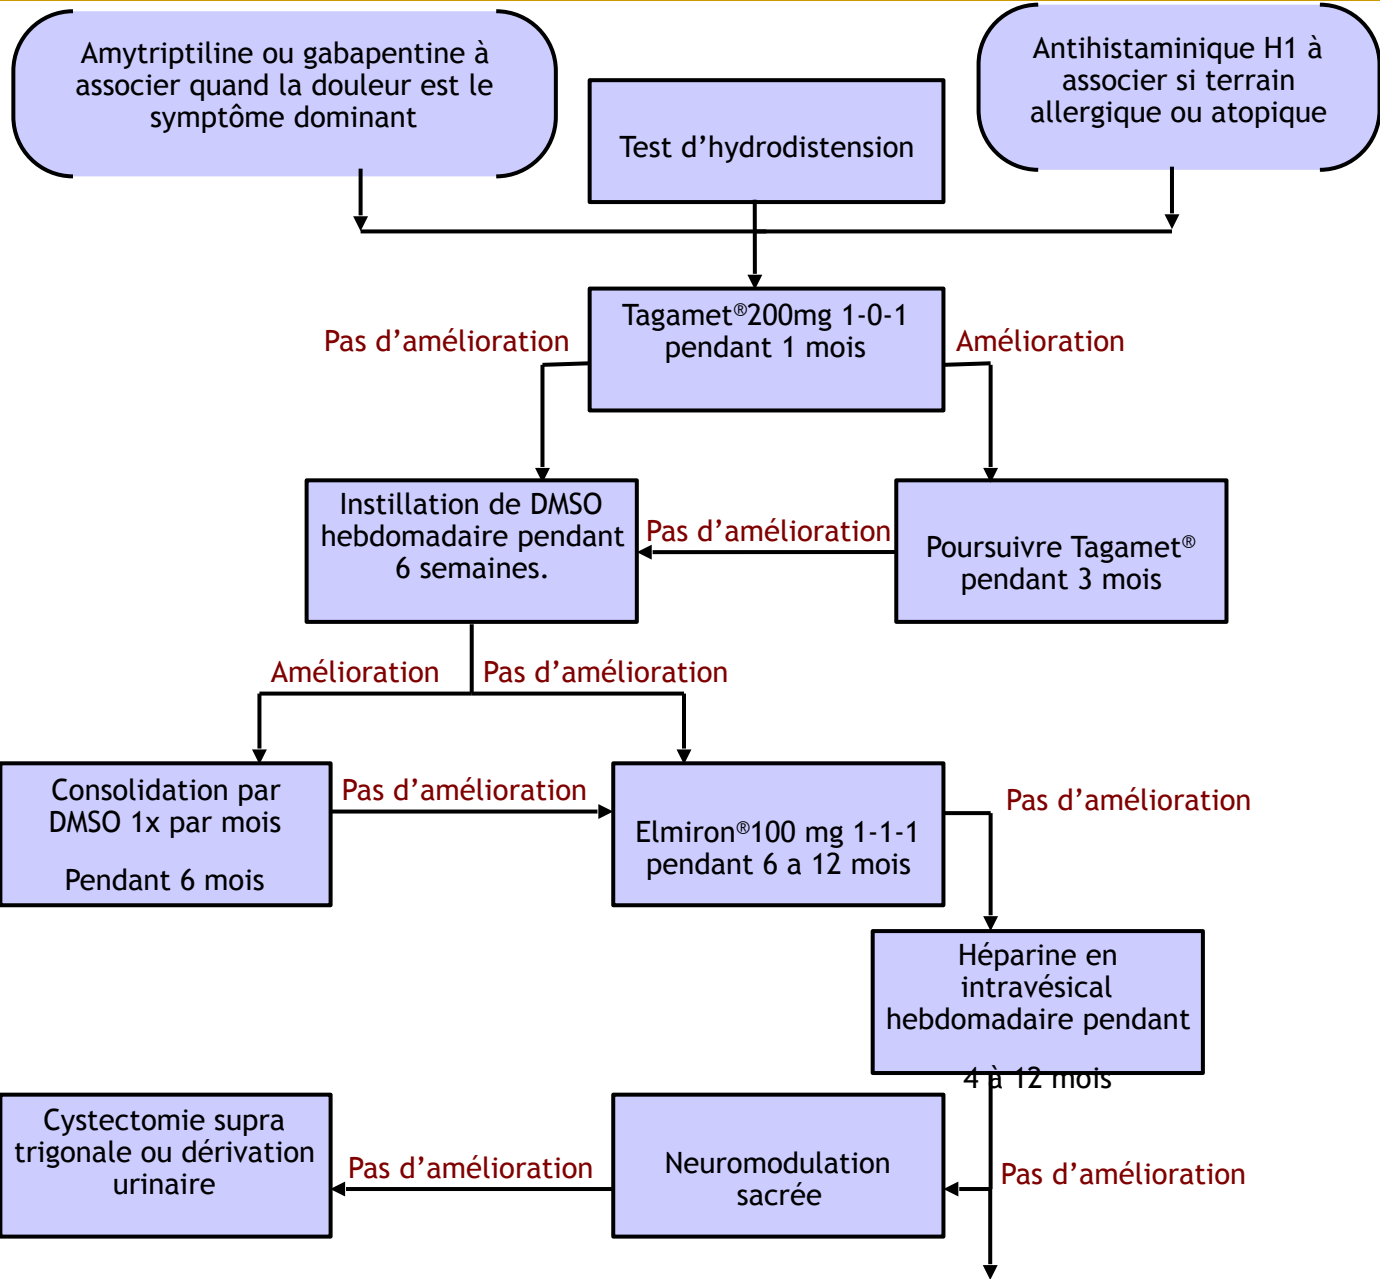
Amytriptiline ou gabapentine à associer quand la douleur est le symptôme dominant

Test d'hydrodistension

Antihistaminique H1 à associer si terrain allergique ou atopique

Pas d'amélioration

Tagamet®200mg 1-0-1 pendant 1 mois

Amélioration

Instillation de DMSO hebdomadaire pendant 6 semaines.

Pas d'amélioration

Poursuivre Tagamet® pendant 3 mois

Amélioration

Pas d'amélioration

Consolidation par DMSO 1x par mois

Pendant 6 mois

Pas d'amélioration

Elmiron®100 mg 1-1-1 pendant 6 a 12 mois

Pas d'amélioration

Héparine en intravésical hebdomadaire pendant

4 à 12 mois

Cystectomie supra trigonale ou dérivation urinaire

Pas d'amélioration

Neuromodulation sacrée

Pas d'amélioration